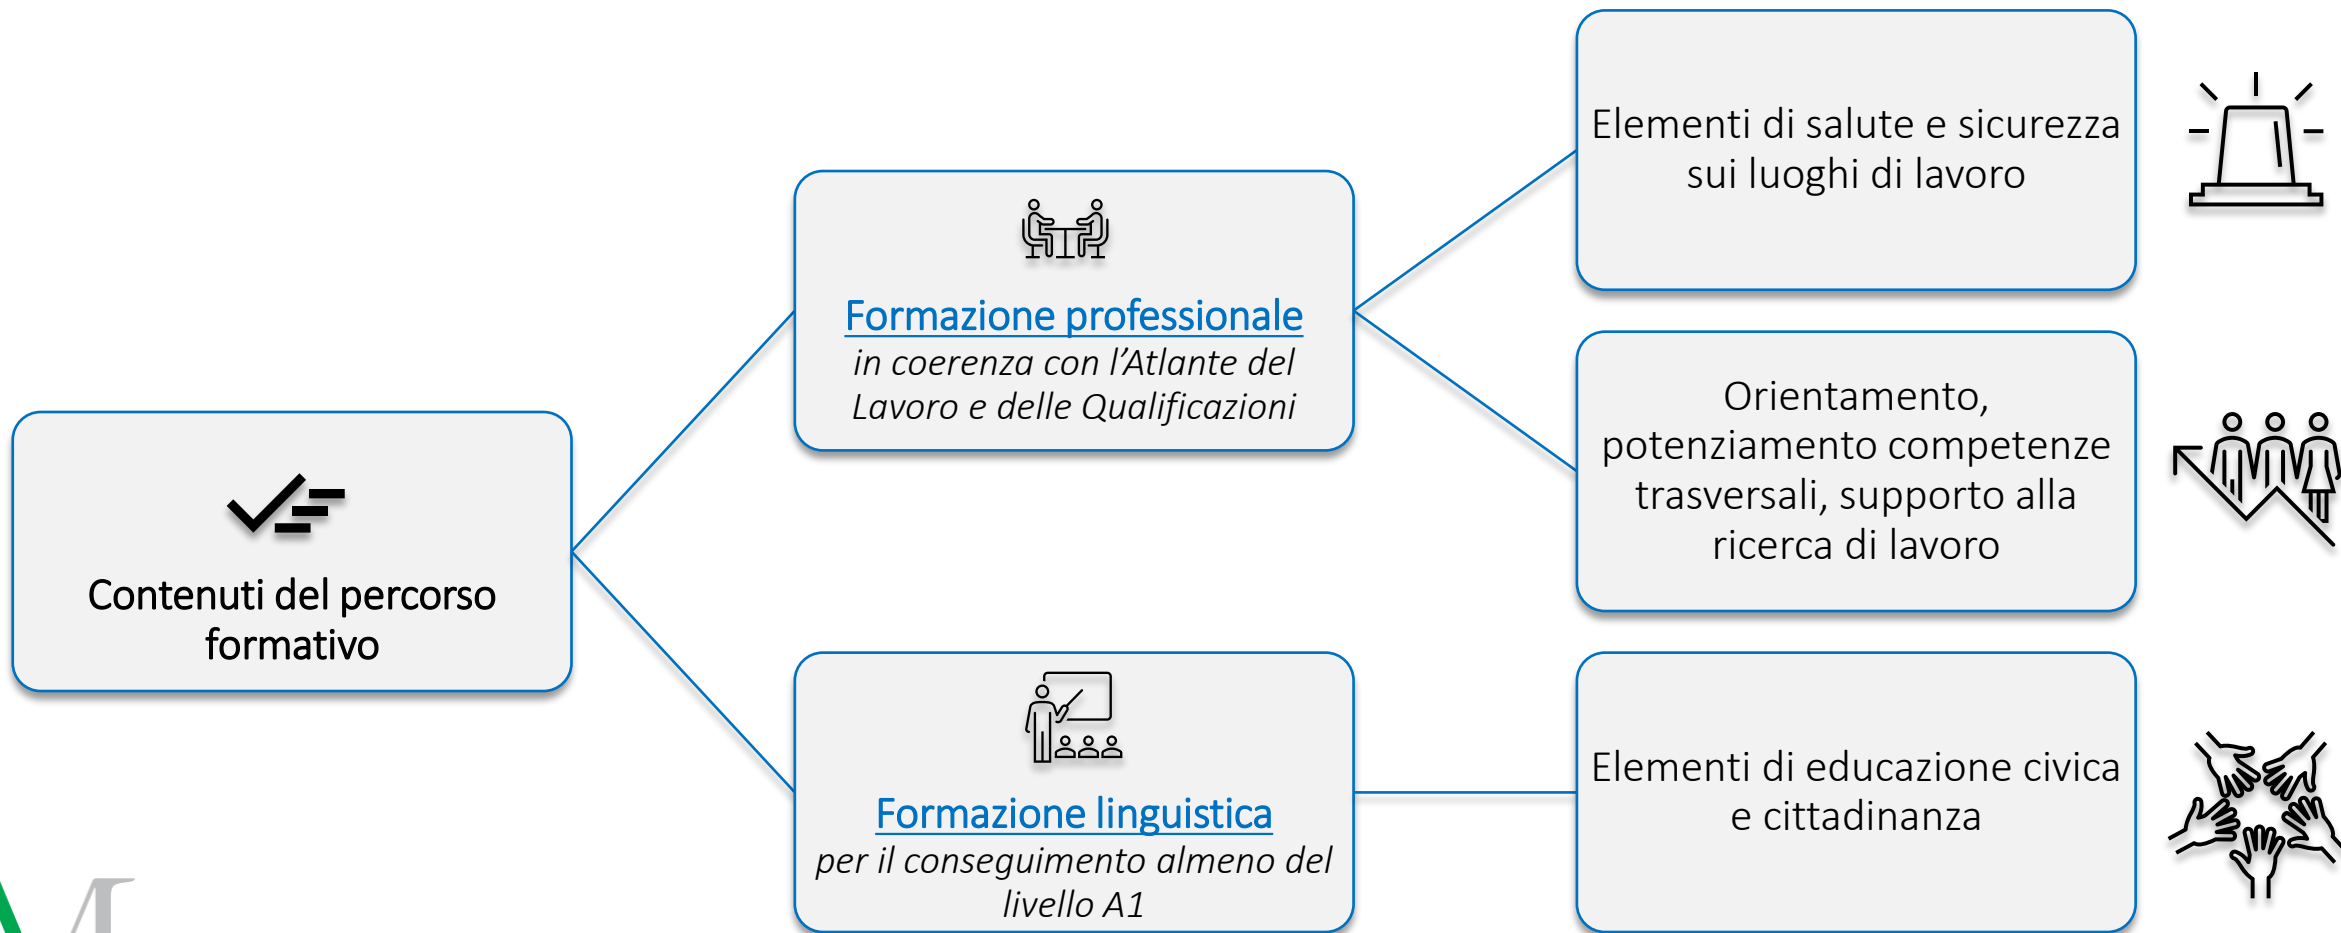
Contenuti del percorso formativo

Formazione professionale
in coerenza con l'Atlante del Lavoro e delle Qualificazioni

Formazione linguistica
per il conseguimento almeno del livello A1

Elementi di salute e sicurezza sui luoghi di lavoro

Orientamento, potenziamento competenze trasversali, supporto alla ricerca di lavoro

Elementi di educazione civica e cittadinanza